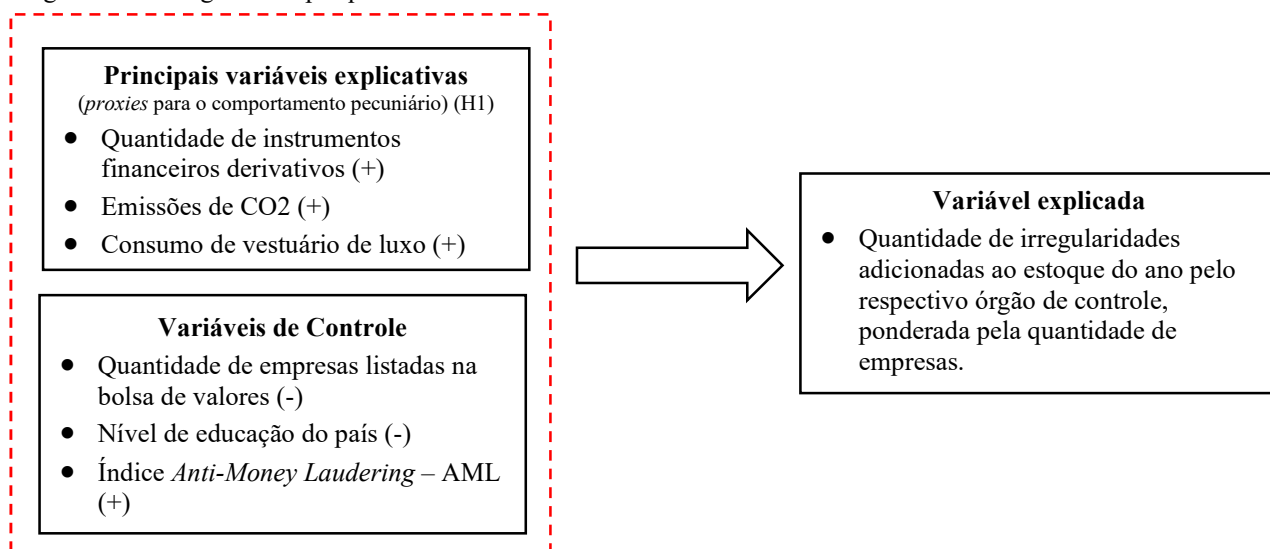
Principais variáveis explicativas
(*proxies* para o comportamento pecuniário) (H1)

- Quantidade de instrumentos financeiros derivativos (+)
- Emissões de CO2 (+)
- Consumo de vestuário de luxo (+)

Variáveis de Controle

- Quantidade de empresas listadas na bolsa de valores (-)
- Nível de educação do país (-)
- Índice *Anti-Money Laudering* – AML (+)

Variável explicada

- Quantidade de irregularidades adicionadas ao estoque do ano pelo respectivo órgão de controle, ponderada pela quantidade de empresas.